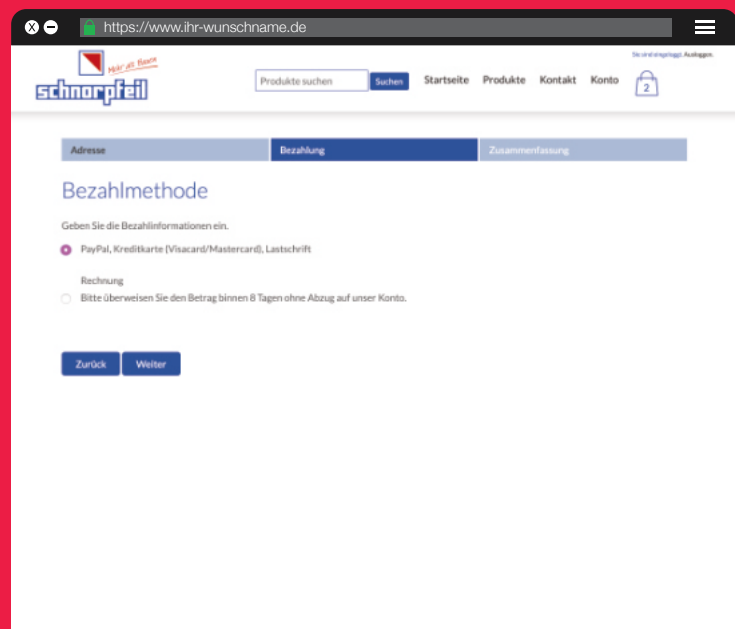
https://www.ihr-wunschname.de

Mehr als Basis
schnorpfeil

Sie sind eingeloggt. Ausloggen.

Produkte suchen
Suchen
Startseite
Produkte
Kontakt
Konto
2

Adresse
Bezahlung
Zusammenfassung

Bezahlmethode

Geben Sie die Bezahlinformationen ein.

PayPal, Kreditkarte (Visacard/Mastercard), Lastschrift

Rechnung
Bitte überweisen Sie den Betrag binnen 8 Tagen ohne Abzug auf unser Konto.

Zurück
Weiter